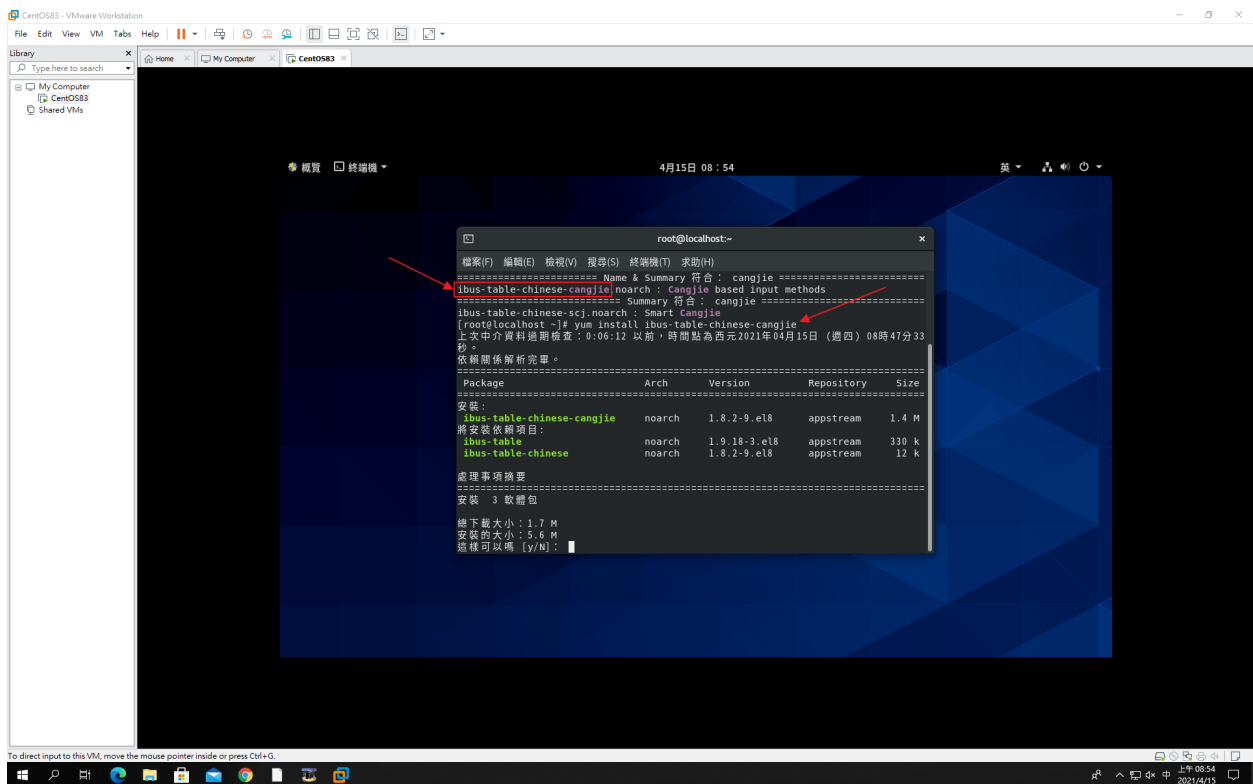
CentOS83 - VMware Workstation

File Edit View VM Tabs Help

Library

Type here to search

My Computer
CentOS83
Shared VMs

Home | My Computer | CentOS83

概覽 終端機 4月15日 08：54 英

root@localhost:~

檔案(F) 編輯(E) 檢視(V) 搜尋(S) 終端機(T) 求助(H)

======================== Name & Summary 符合： cangjie ========================
ibus-table-chinese-cangjie noarch : Cangjie based input methods
========================== Summary 符合： cangjie ============================
ibus-table-chinese-scj.noarch : Smart Cangjie
[root@localhost ~]# yum install ibus-table-chinese-cangjie
上次中介資料過期檢查：0:06:12 以前，時間點為西元2021年04月15日 (週四) 08時47分33秒。
依賴關係解析完畢。

| Package | Arch | Version | Repository | Size |
|---|---|---|---|---|
| 安裝: | | | | |
| ibus-table-chinese-cangjie | noarch | 1.8.2-9.el8 | appstream | 1.4 M |
| 將安裝依賴項目: | | | | |
| ibus-table | noarch | 1.9.18-3.el8 | appstream | 330 k |
| ibus-table-chinese | noarch | 1.8.2-9.el8 | appstream | 12 k |

處理事項摘要

安裝 3 軟體包

總下載大小：1.7 M
安裝的大小：5.6 M
這樣可以嗎 [y/N]:

To direct input to this VM, move the mouse pointer inside or press Ctrl+G.

上午 08:54
2021/4/15